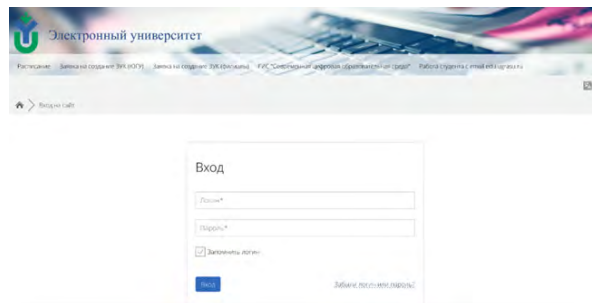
Электронный университет

Расписание Заявка на создание ЭУК (ЮГУ) Заявка на создание ЭУК (филиалы) ГУС "Современная цифровая образовательная среда" Работа студента с email edu.ugrasu.ru

Вход на сайт

Вход

Логин*

Пароль*

Запомнить логин

Вход

Забыли логин или пароль?